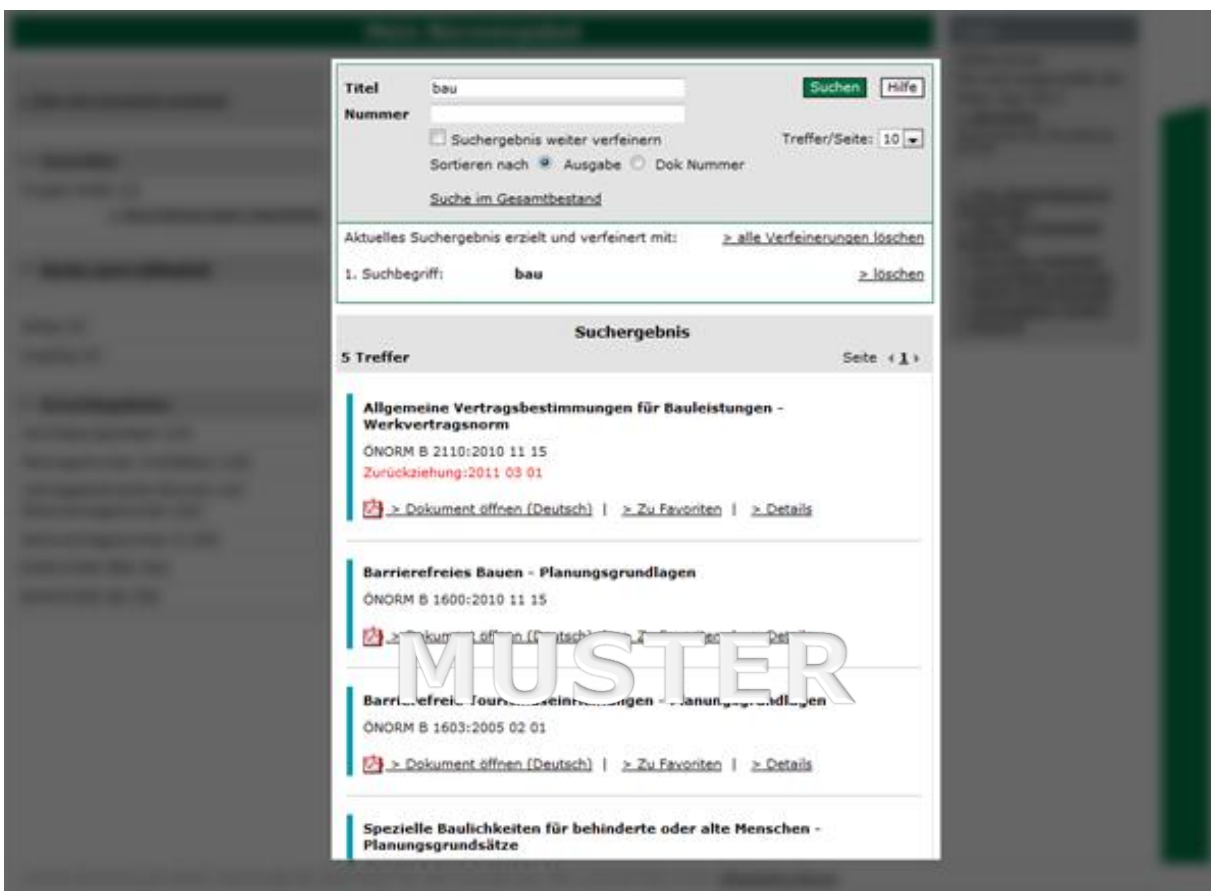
Titel bau

Nummer

Suchen Hilfe

Suchergebnis weiter verfeinern

Treffer/Seite: 10

Sortieren nach Ausgabe Dok Nummer

Suche im Gesamtbestand

Aktuelles Suchergebnis erzielt und verfeinert mit: > alle Verfeinerungen löschen

1. Suchbegriff: bau > löschen

Suchergebnis

5 Treffer

Seite ‹ 1 ›

Allgemeine Vertragsbestimmungen für Bauleistungen - Werkvertragsnorm

ÖNORM B 2110:2010 11 15

Zurückziehung:2011 03 01

> Dokument öffnen (Deutsch) | > Zu Favoriten | > Details

Barrierefreies Bauen - Planungsgrundlagen

ÖNORM B 1600:2010 11 15

> Dokum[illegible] öffn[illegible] (D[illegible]tsch) | > Zu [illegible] | > Det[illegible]

MUSTER

Barri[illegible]efrei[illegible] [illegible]ouri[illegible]seinri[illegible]ngen - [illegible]lanungsgrundlagen

ÖNORM B 1603:2005 02 01

> Dokument öffnen (Deutsch) | > Zu Favoriten | > Details

Spezielle Baulichkeiten für behinderte oder alte Menschen - Planungsgrundsätze